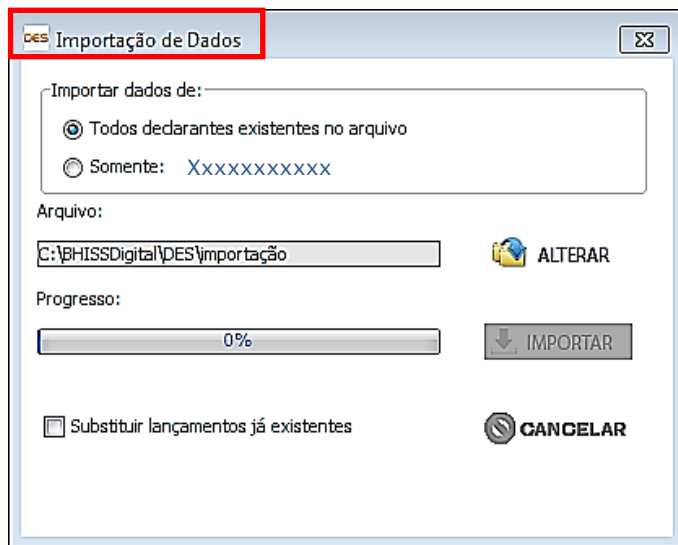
DES Importação de Dados

Importar dados de:

Todos declarantes existentes no arquivo

Somente: Xxxxxxxxxxx

Arquivo:

C:\BHISSDigital\DES\importação

ALTERAR

Progresso:

0%

IMPORTAR

Substituir lançamentos já existentes

CANCELAR